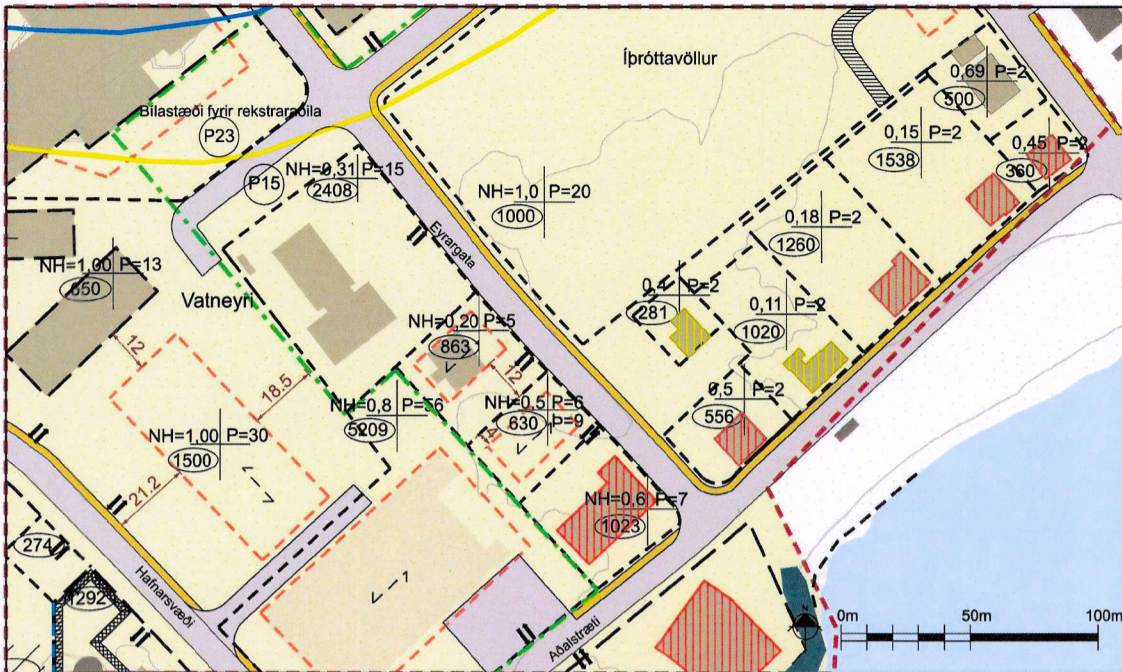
Íþróttavöllur

0,69 P=2
500

0,15 P=2
1538

0,45 P=2
360

Bílastæði fyrir rekstrarbíla
P23

P15

NH=0,31 P=15
2408

NH=1,0 P=20
1000

0,18 P=2
1260

Eyrargata

NH=1,00 P=13
650

Vatneyri

0,4 P=2
281

0,11 P=2
1020

NH=0,20 P=5
863

12

18,5

NH=0,8 P=56
5209

NH=0,5 P=6
630 P=9

12

0,5 P=2
556

NH=1,00 P=30
1500

21,2

NH=0,6 P=7
1023

274

Hafnarsvæði

292

Aðalstræti

N

0m 50m 100m